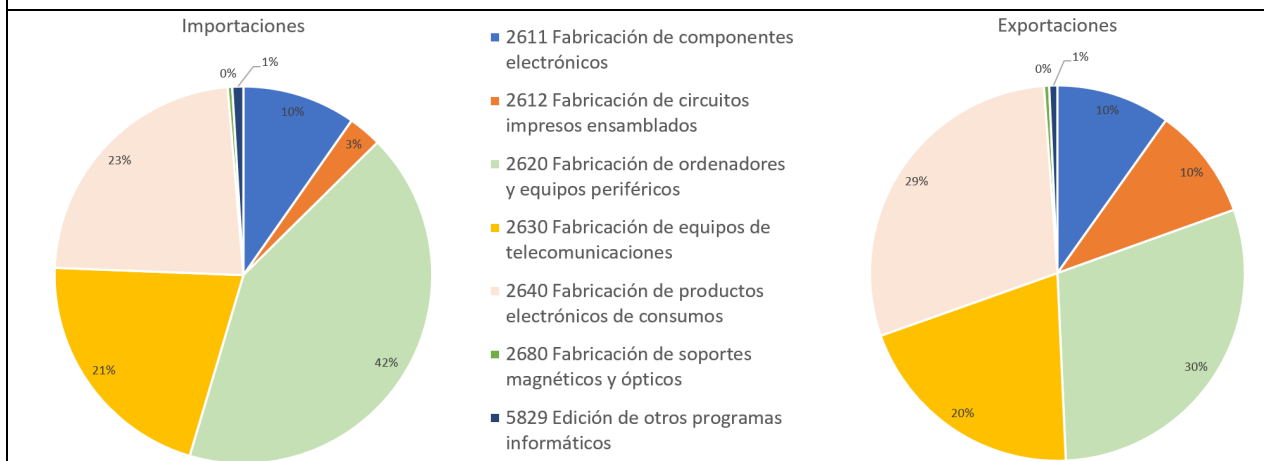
Importaciones

0%
1%
10%
3%
23%
21%
42%

2611 Fabricación de componentes electrónicos
2612 Fabricación de circuitos impresos ensamblados
2620 Fabricación de ordenadores y equipos periféricos
2630 Fabricación de equipos de telecomunicaciones
2640 Fabricación de productos electrónicos de consumos
2680 Fabricación de soportes magnéticos y ópticos
5829 Edición de otros programas informáticos

Exportaciones

0%
1%
10%
10%
29%
30%
20%